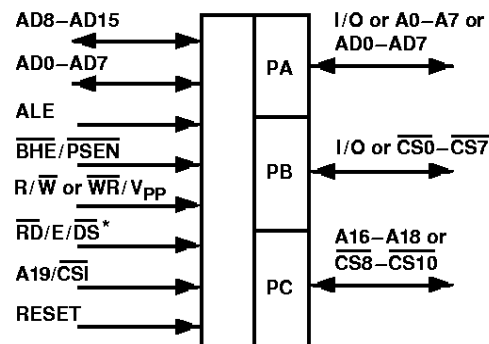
AD8–AD15

AD0–AD7

ALE

$\overline{BHE}/\overline{PSEN}$

$R/\overline{W}$ or $\overline{WR}/V_{PP}$

$\overline{RD}/E/\overline{DS}^{*}$

$A19/\overline{CSI}$

RESET

PA

PB

PC

I/O or A0–A7 or AD0–AD7

I/O or $\overline{CS0}$–$\overline{CS7}$

A16–A18 or $\overline{CS8}$–$\overline{CS10}$